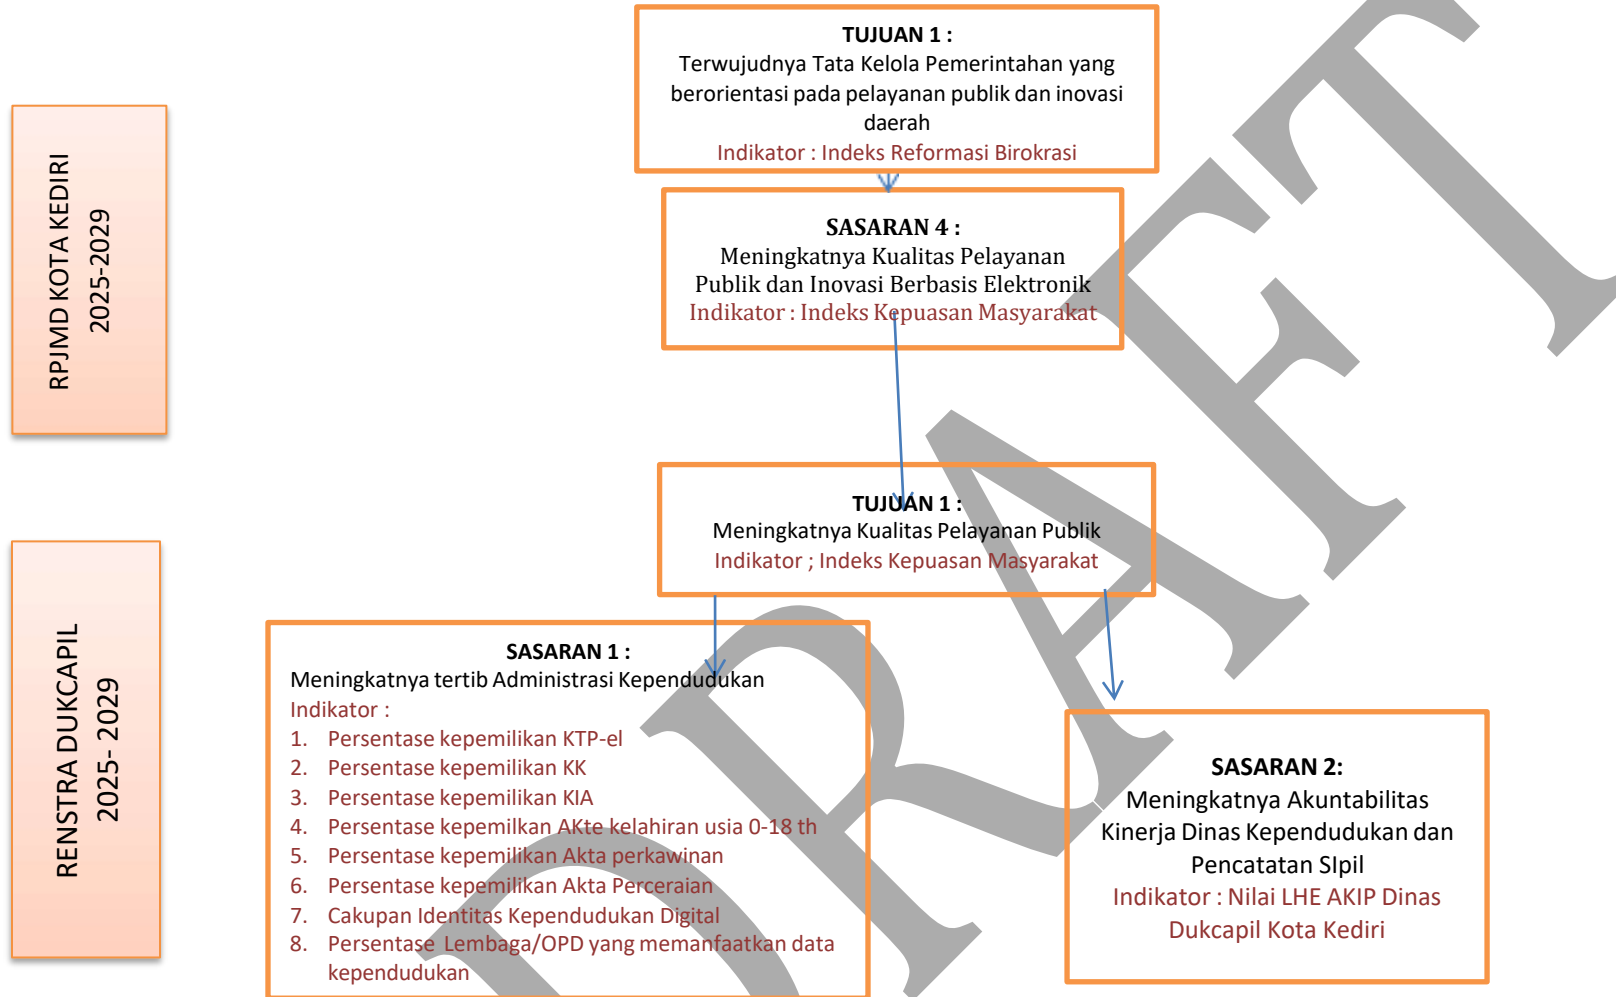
RPJMD KOTA KEDIRI 2025-2029

RENSTRA DUKCAPIL 2025- 2029

TUJUAN 1 :
Terwujudnya Tata Kelola Pemerintahan yang berorientasi pada pelayanan publik dan inovasi daerah
Indikator : Indeks Reformasi Birokrasi

SASARAN 4 :
Meningkatnya Kualitas Pelayanan Publik dan Inovasi Berbasis Elektronik
Indikator : Indeks Kepuasan Masyarakat

TUJUAN 1 :
Meningkatnya Kualitas Pelayanan Publik
Indikator ; Indeks Kepuasan Masyarakat

SASARAN 1 :
Meningkatnya tertib Administrasi Kependudukan
Indikator :
1. Persentase kepemilikan KTP-el
2. Persentase kepemilikan KK
3. Persentase kepemilikan KIA
4. Persentase kepemilkan AKte kelahiran usia 0-18 th
5. Persentase kepemilikan Akta perkawinan
6. Persentase kepemilikan Akta Perceraian
7. Cakupan Identitas Kependudukan Digital
8. Persentase Lembaga/OPD yang memanfaatkan data kependudukan

SASARAN 2:
Meningkatnya Akuntabilitas Kinerja Dinas Kependudukan dan Pencatatan SIpil
Indikator : Nilai LHE AKIP Dinas Dukcapil Kota Kediri

DRAFT